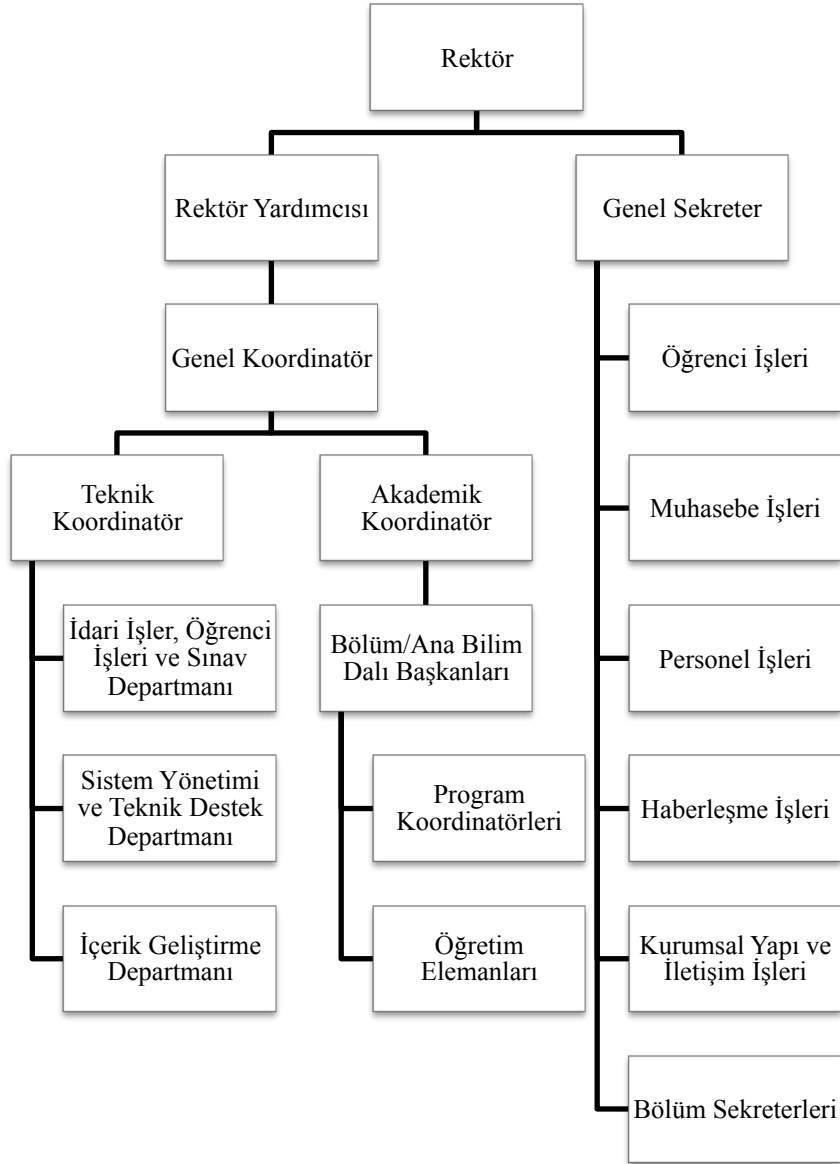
Rektör

Rektör Yardımcısı

Genel Sekreter

Genel Koordinatör

Teknik Koordinatör

İdari İşler, Öğrenci İşleri ve Sınav Departmanı

Sistem Yönetimi ve Teknik Destek Departmanı

İçerik Geliştirme Departmanı

Akademik Koordinatör

Bölüm/Ana Bilim Dalı Başkanları

Program Koordinatörleri

Öğretim Elemanları

Öğrenci İşleri

Muhasebe İşleri

Personel İşleri

Haberleşme İşleri

Kurumsal Yapı ve İletişim İşleri

Bölüm Sekreterleri